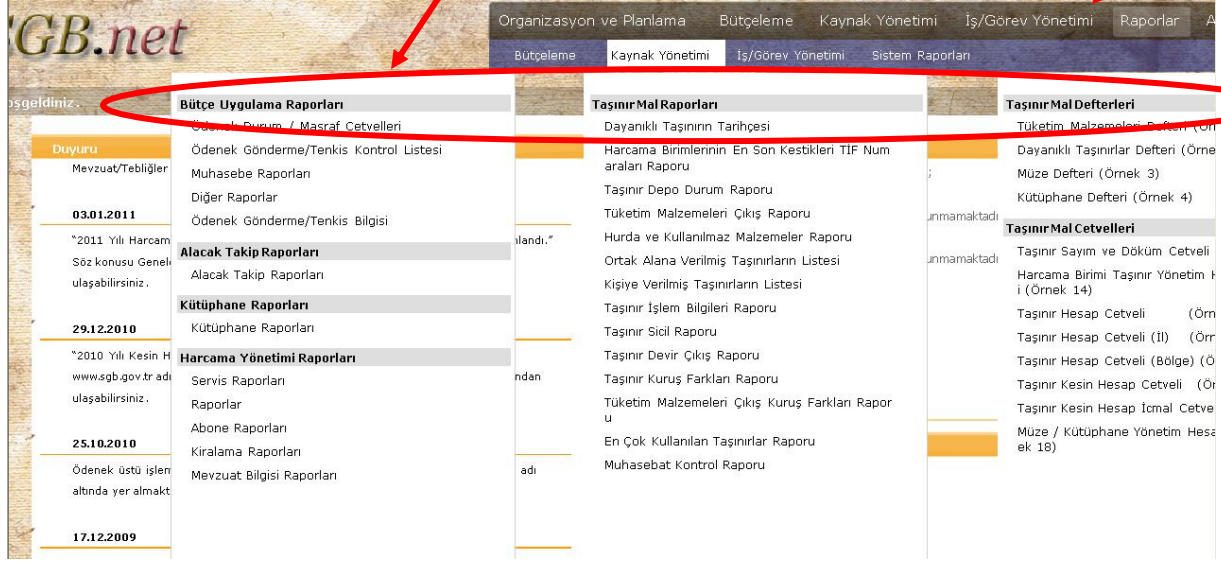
GB.net

Organizasyon ve Planlama Bütçeleme Kaynak Yönetimi İş/Görev Yönetimi Raporlar A

Bütçeleme Kaynak Yönetimi İş/Görev Yönetimi Sistem Raporları

oşgeldiniz.

Duyuru

Mevzuat/Tebliğler

03.01.2011

"2011 Yılı Harcam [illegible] nlandı."

Söz konusu Genel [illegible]

ulaşabilirsiniz.

29.12.2010

"2010 Yılı Kesin H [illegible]

www.sgb.gov.tr ad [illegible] ndan

ulaşabilirsiniz.

25.10.2010

Ödenek üstü işlem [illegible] adı

altında yer almakt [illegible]

17.12.2009

Bütçe Uygulama Raporları

Ödenek Durum / Masraf Cetvelleri

Ödenek Gönderme/Tenkis Kontrol Listesi

Muhasebe Raporları

Diğer Raporlar

Ödenek Gönderme/Tenkis Bilgisi

Alacak Takip Raporları

Alacak Takip Raporları

Kütüphane Raporları

Kütüphane Raporları

Harcama Yönetimi Raporları

Servis Raporları

Raporlar

Abone Raporları

Kiralama Raporları

Mevzuat Bilgisi Raporları

Taşınır Mal Raporları

Dayanıklı Taşınırın Tarihçesi

Harcama Birimlerinin En Son Kestikleri TIF Numaraları Raporu

Taşınır Depo Durum Raporu

Tüketim Malzemeleri Çıkış Raporu

Hurda ve Kullanılmaz Malzemeler Raporu

Ortak Alana Verilmiş Taşınırların Listesi

Kişiye Verilmiş Taşınırların Listesi

Taşınır İşlem Bilgileri Raporu

Taşınır Sicil Raporu

Taşınır Devir Çıkış Raporu

Taşınır Kuruş Farkları Raporu

Tüketim Malzemeleri Çıkış Kuruş Farkları Raporu

En Çok Kullanılan Taşınırlar Raporu

Muhasebat Kontrol Raporu

unmamaktadı

unmamaktadı

Taşınır Mal Defterleri

Tüketim Malzemeleri Defteri (Örn

Dayanıklı Taşınırlar Defteri (Örne

Müze Defteri (Örnek 3)

Kütüphane Defteri (Örnek 4)

Taşınır Mal Cetvelleri

Taşınır Sayım ve Döküm Cetveli

Harcama Birimi Taşınır Yönetim H i (Örnek 14)

Taşınır Hesap Cetveli (Örn

Taşınır Hesap Cetveli (İl) (Örn

Taşınır Hesap Cetveli (Bölge) (Ö

Taşınır Kesin Hesap Cetveli (Ör

Taşınır Kesin Hesap İcmal Cetve

Müze / Kütüphane Yönetim Hesa ek 18)